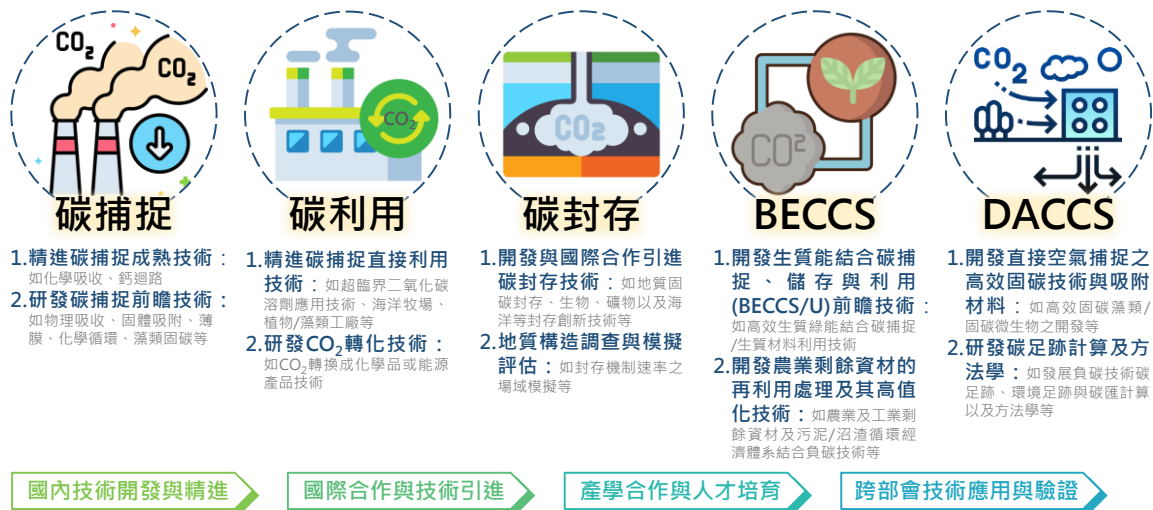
$CO_2$ $CO_2$
碳捕捉
1.精進碳捕捉成熟技術：如化學吸收、鈣迴路
2.研發碳捕捉前瞻技術：如物理吸收、固體吸附、薄膜、化學循環、藻類固碳等

$CO_2$
碳利用
1.精進碳捕捉直接利用技術：如超臨界二氧化碳溶劑應用技術、海洋牧場、植物/藻類工廠等
2.研發$CO_2$轉化技術：如$CO_2$轉換成化學品或能源產品技術

$CO_2$
碳封存
1.開發與國際合作引進碳封存技術：如地質固碳封存、生物、礦物以及海洋等封存創新技術等
2.地質構造調查與模擬評估：如封存機制速率之場域模擬等

$CO^2$
BECCS
1.開發生質能結合碳捕捉、儲存與利用(BECCS/U)前瞻技術：如高效生質錄能結合碳捕捉/生質材料利用技術
2.開發農業剩餘資材的再利用處理及其高值化技術：如農業及工業剩餘資材及污泥/沼渣循環經濟體系結合負碳技術等

$CO_2$
DACCS
1.開發直接空氣捕捉之高效固碳技術與吸附材料：如高效固碳藻類/固碳微生物之開發等
2.研發碳足跡計算及方法學：如發展負碳技術碳足跡、環境足跡與碳匯計算以及方法學等

國內技術開發與精進
國際合作與技術引進
產學合作與人才培育
跨部會技術應用與驗證